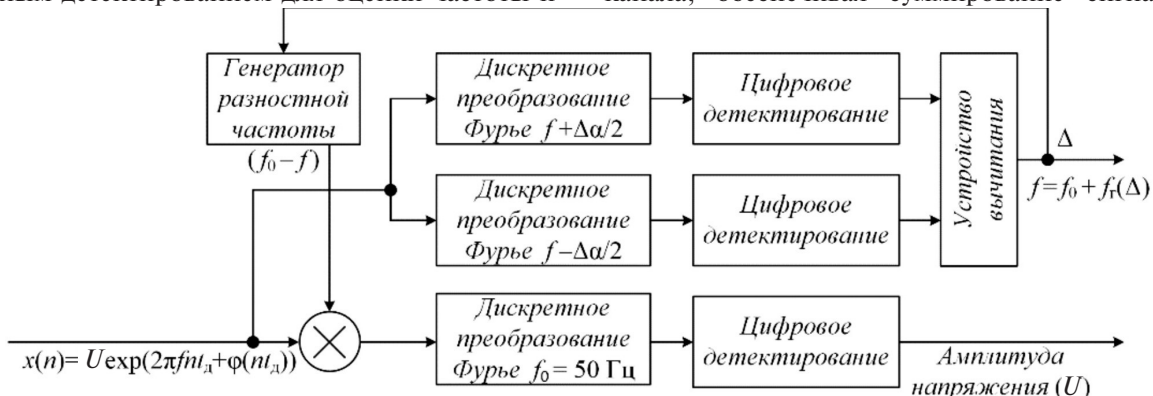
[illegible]

Генератор разностной частоты

$(f_0 - f)$

Дискретное преобразование Фурье $f + \Delta\alpha/2$

Цифровое детектирование

Устройство вычитания

$\Delta$

$f = f_0 + f_г(\Delta)$

Дискретное преобразование Фурье $f - \Delta\alpha/2$

Цифровое детектирование

$x(n) = U\exp(2\pi f n t_д + \varphi(n t_д))$

Дискретное преобразование Фурье $f_0 = 50$ Гц

Цифровое детектирование

Амплитуда напряжения $(U)$